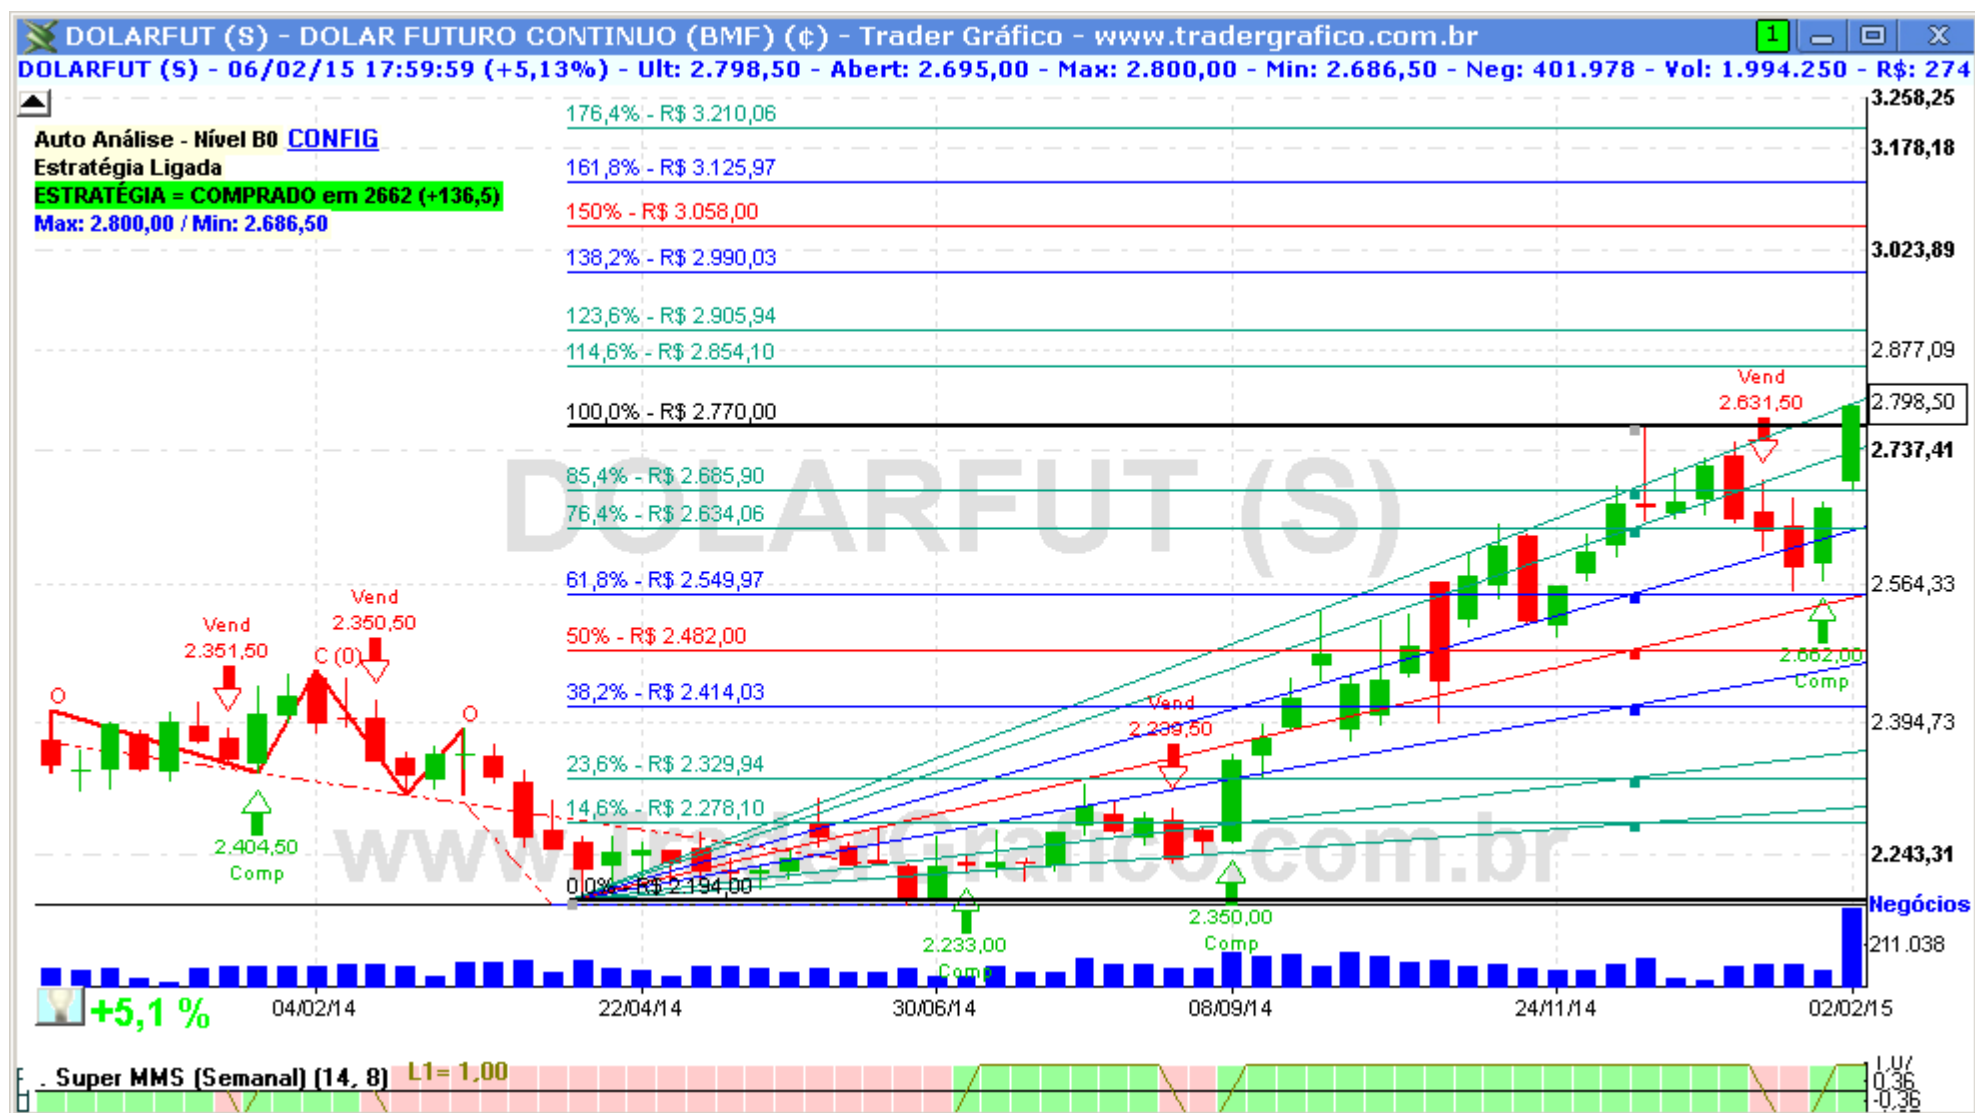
DOLARFUT (S) - DOLAR FUTURO CONTINUO (BMF) (¢) - Trader Gráfico - www.tradergrafico.com.br

DOLARFUT (S) - 06/02/15 17:59:59 (+5,13%) - Ult: 2.798,50 - Abert: 2.695,00 - Max: 2.800,00 - Min: 2.686,50 - Neg: 401.978 - Vol: 1.994.250 - R$: 274

Auto Análise - Nível B0 CONFIG
Estratégia Ligada
ESTRATÉGIA = COMPRADO em 2662 (+136,5)
Max: 2.800,00 / Min: 2.686,50

176,4% - R$ 3.210,06
161,8% - R$ 3.125,97
150% - R$ 3.058,00
138,2% - R$ 2.990,03
123,6% - R$ 2.905,94
114,6% - R$ 2.854,10
100,0% - R$ 2.770,00
85,4% - R$ 2.685,90
76,4% - R$ 2.634,06
61,8% - R$ 2.549,97
50% - R$ 2.482,00
38,2% - R$ 2.414,03
23,6% - R$ 2.329,94
14,6% - R$ 2.278,10
0,0% - R$ 2.194,00

3.258,25
3.178,18
3.023,89
2.877,09
2.798,50
2.737,41
2.564,33
2.394,73
2.243,31

Vend
2.351,50
Vend
2.350,50
C (0)
2.404,50
Comp
Vend
2.239,50
2.233,00
Comp
2.350,00
Comp
Vend
2.631,50
2.662,00
Comp

DOLARFUT (S)
www.TraderGrafico.com.br

Negócios
211.038

+5,1 %
04/02/14
22/04/14
30/06/14
08/09/14
24/11/14
02/02/15

. Super MMS (Semanal) (14, 8)
L1= 1,00
1,07
0,36
-0,36